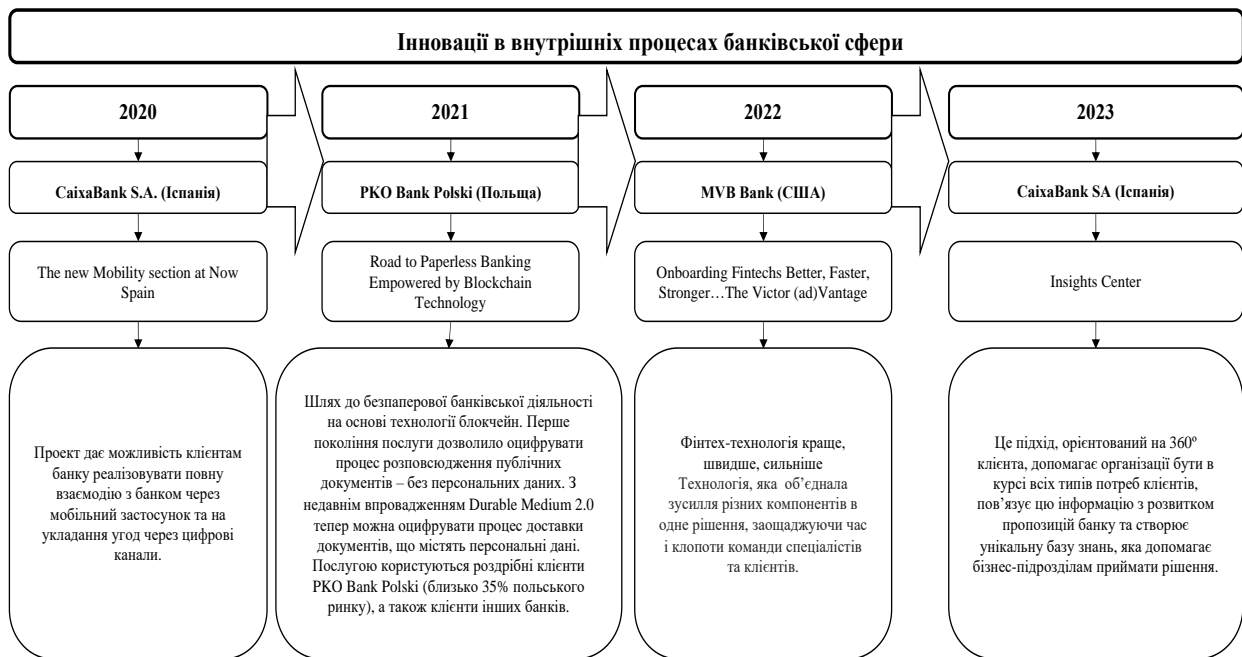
Інновації в внутрішніх процесах банківської сфери

2020

CaixaBank S.A. (Іспанія)

The new Mobility section at Now Spain

Проект дає можливість клієнтам банку реалізовувати повну взаємодію з банком через мобільний застосунок та на укладання угод через цифрові канали.

2021

PKO Bank Polski (Польща)

Road to Paperless Banking Empowered by Blockchain Technology

Шлях до безпаперової банківської діяльності на основі технології блокчейн. Перше покоління послуги дозволило оцифрувати процес розповсюдження публічних документів – без персональних даних. З недавнім впровадженням Durable Medium 2.0 тепер можна оцифрувати процес доставки документів, що містять персональні дані. Послугою користуються роздрібні клієнти PKO Bank Polski (близько 35% польського ринку), а також клієнти інших банків.

2022

MVB Bank (США)

Onboarding Fintechs Better, Faster, Stronger…The Victor (ad)Vantage

Фінтех-технологія краще, швидше, сильніше Технологія, яка об'єднала зусилля різних компонентів в одне рішення, заощаджуючи час і клопоти команди спеціалістів та клієнтів.

2023

CaixaBank SA (Іспанія)

Insights Center

Це підхід, орієнтований на 360º клієнта, допомагає організації бути в курсі всіх типів потреб клієнтів, пов'язує цю інформацію з розвитком пропозицій банку та створює унікальну базу знань, яка допомагає бізнес-підрозділам приймати рішення.